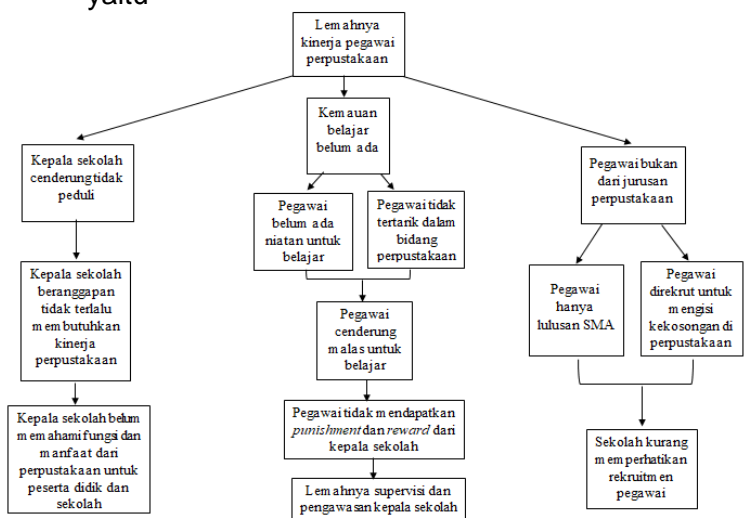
yaitu

Lemahnya kinerja pegawai perpustakaan

Kepala sekolah cenderung tidak peduli

Kepala sekolah beranggapan tidak terlalu membutuhkan kinerja perpustakaan

Kepala sekolah belum memahami fungsi dan manfaat dari perpustakaan untuk peserta didik dan sekolah

Kemauan belajar belum ada

Pegawai belum ada niatan untuk belajar

Pegawai tidak tertarik dalam bidang perpustakaan

Pegawai cenderung malas untuk belajar

Pegawai tidak mendapatkan *punishment* dan *reward* dari kepala sekolah

Lemahnya supervisi dan pengawasan kepala sekolah

Pegawai bukan dari jurusan perpustakaan

Pegawai hanya lulusan SMA

Pegawai direkrut untuk mengisi kekosongan di perpustakaan

Sekolah kurang memperhatikan rekruitmen pegawai